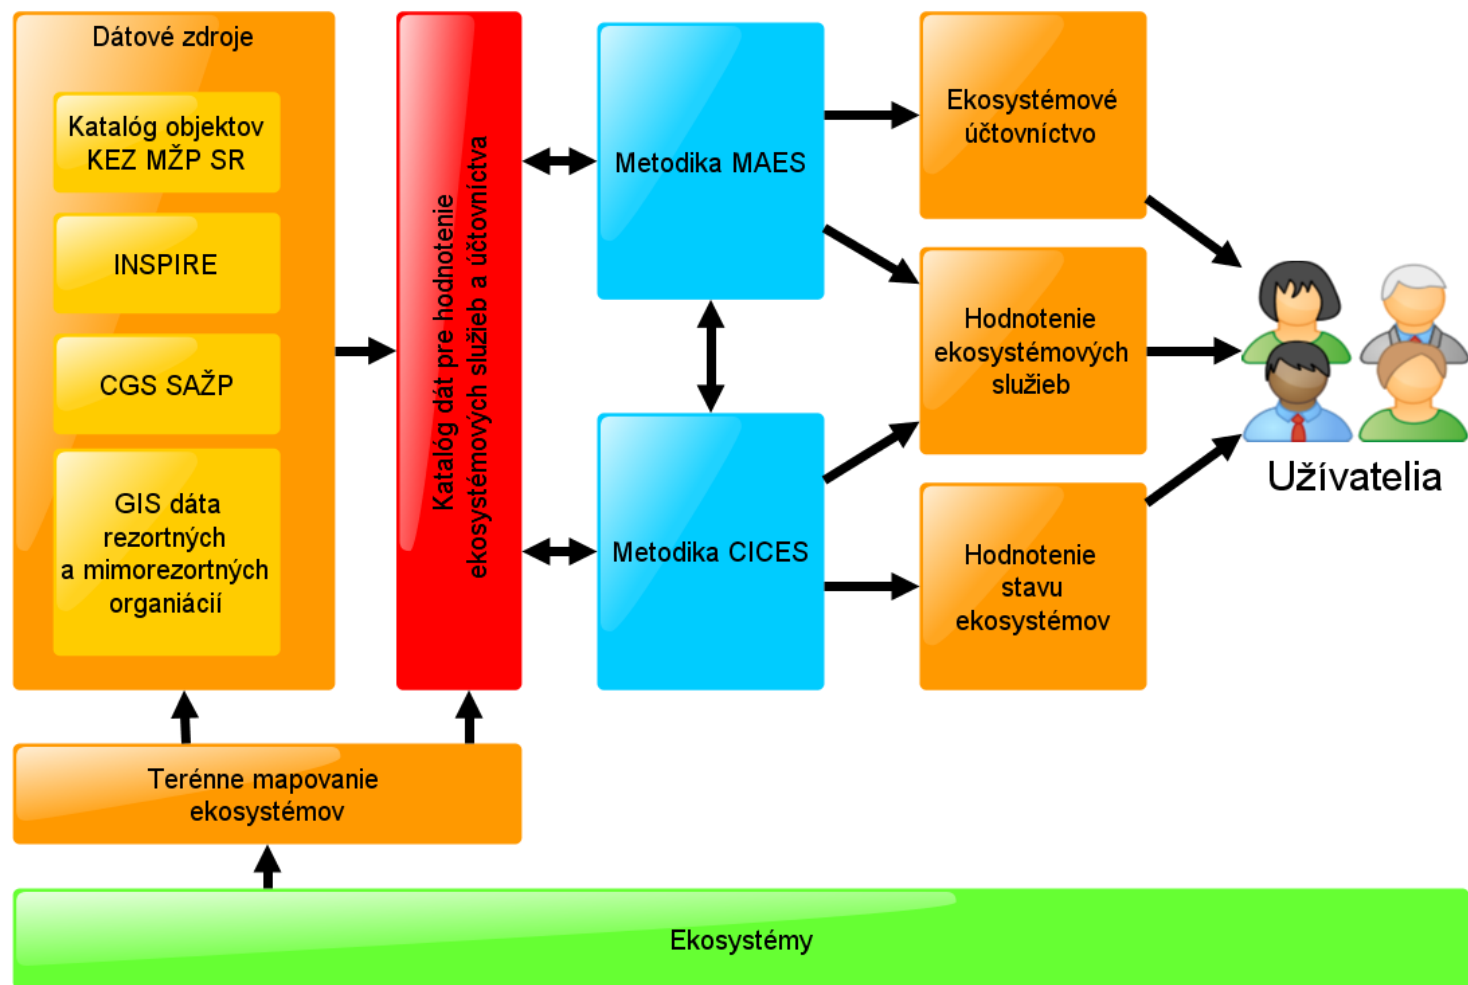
Dátové zdroje

Katalóg objektov KEZ MŽP SR

INSPIRE

CGS SAŽP

GIS dáta rezortných a mimorezortných organiácií

Katalóg dát pre hodnotenie ekosystémových služieb a účtovníctva

Metodika MAES

Metodika CICES

Ekosystémové účtovníctvo

Hodnotenie ekosystémových služieb

Hodnotenie stavu ekosystémov

Užívatelia

Terénne mapovanie ekosystémov

Ekosystémy